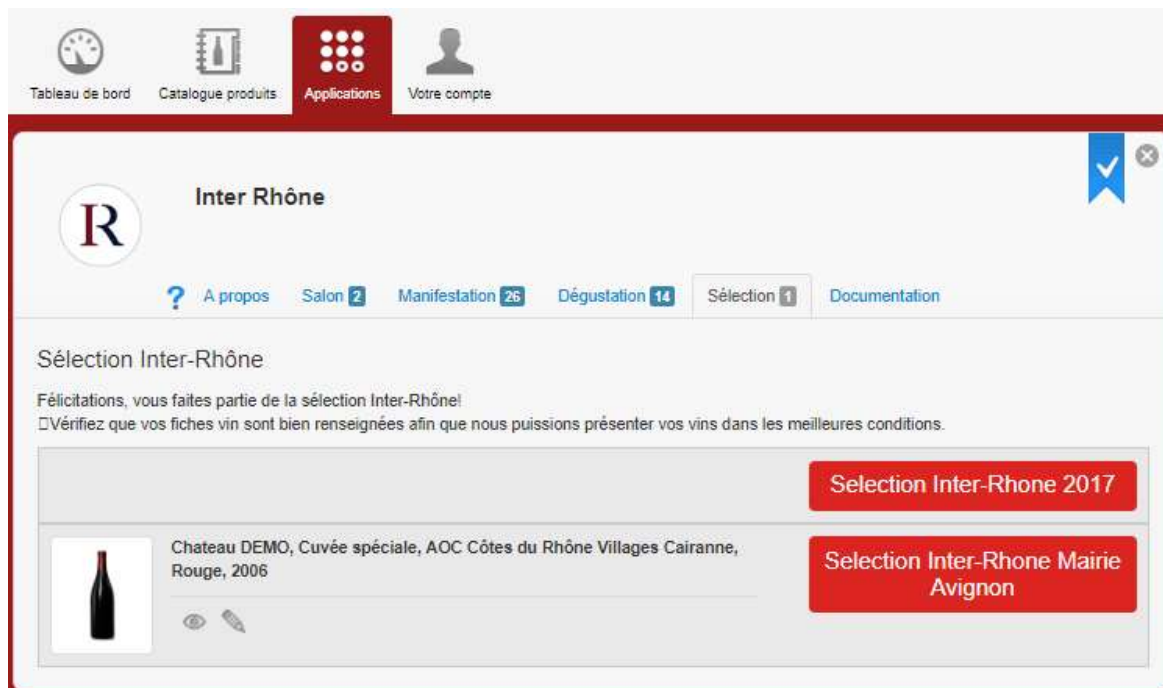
Tableau de bord Catalogue produits Applications Votre compte

R

Inter Rhône

? A propos Salon 2 Manifestation 26 Dégustation 14 Sélection 1 Documentation

Sélection Inter-Rhône

Félicitations, vous faites partie de la sélection Inter-Rhône!
□Vérifiez que vos fiches vin sont bien renseignées afin que nous puissions présenter vos vins dans les meilleures conditions.

Selection Inter-Rhone 2017

Chateau DEMO, Cuvée spéciale, AOC Côtes du Rhône Villages Cairanne, Rouge, 2006

Selection Inter-Rhone Mairie Avignon